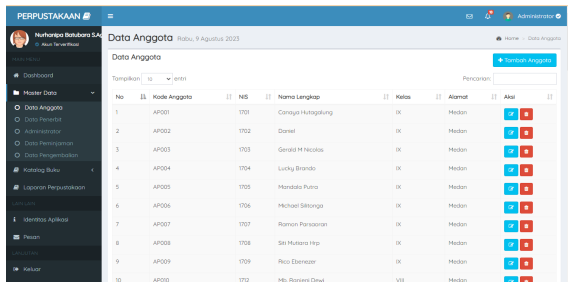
PERPUSTAKAAN

Nurhanipa Batubara S.Ag
Akun Terverifikasi

MAIN MENU

Dashboard

Master Data

Data Anggota
Data Penerbit
Administrator
Data Peminjaman
Data Pengembalian

Katalog Buku

Laporan Perpustakaan

LAINNYA

Identitas Aplikasi

Pesan

LAINNYA

Keluar

Administrator

Data Anggota Rabu, 9 Agustus 2023

Home > Data Anggota

Data Anggota

+ Tambah Anggota

Tampilkan 10 entri

Pencarian:

| No | Kode Anggota | NIS | Nama Lengkap | Kelas | Alamat | Aksi |
|---|---|---|---|---|---|---|
| 1 | AP001 | 1701 | Canaya Hutagalung | IX | Medan | |
| 2 | AP002 | 1702 | Daniel | IX | Medan | |
| 3 | AP003 | 1703 | Gerald M Nicolas | IX | Medan | |
| 4 | AP004 | 1704 | Lucky Brando | IX | Medan | |
| 5 | AP005 | 1705 | Mandala Putra | IX | Medan | |
| 6 | AP006 | 1706 | Michael Sitionga | IX | Medan | |
| 7 | AP007 | 1707 | Ramon Parsaoran | IX | Medan | |
| 8 | AP008 | 1708 | Siti Mutiara Hrp | IX | Medan | |
| 9 | AP009 | 1709 | Rico Ebenezer | IX | Medan | |
| 10 | AP010 | 1712 | Ms. Ranjani Dewi | VIII | Medan | |